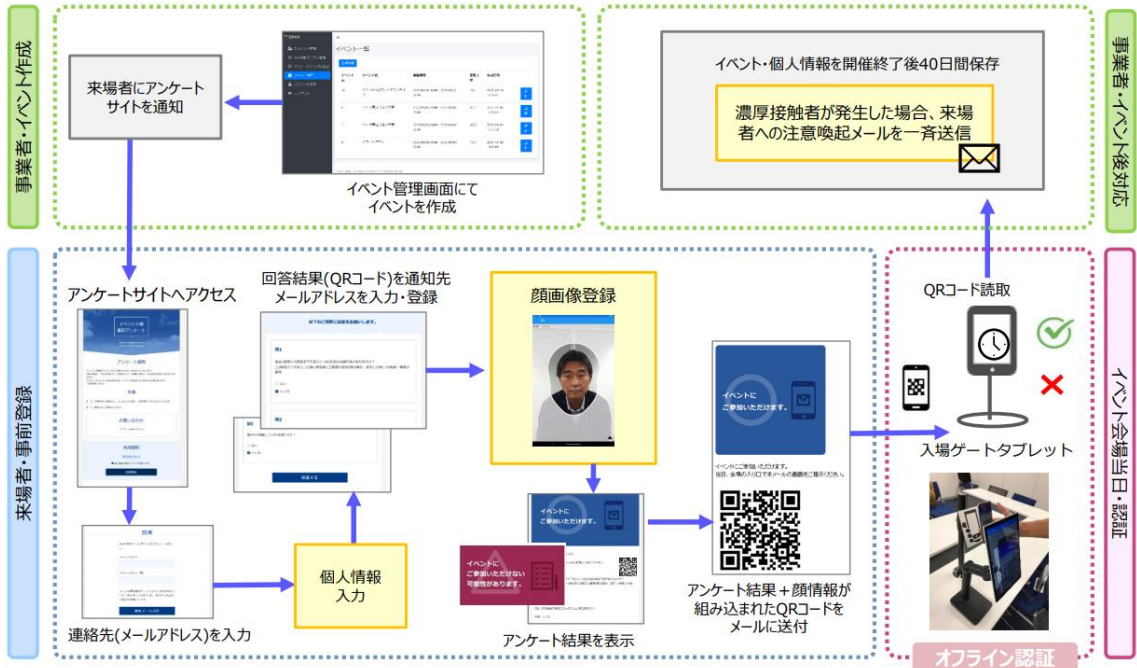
事業者・イベント作成

来場者にアンケートサイトを通知

イベント一覧

イベント管理画面にてイベントを作成

イベント・個人情報を開催終了後40日間保存

濃厚接触者が発生した場合、来場者への注意喚起メールを一斉送信

事業者・イベント後対応

来場者・事前登録

アンケートサイトへアクセス

回答結果(QRコード)を通知先メールアドレスを入力・登録

顔画像登録

QRコード読取

イベント会場当日・認証

入場ゲートタブレット

イベントにご参加いただけます。

イベントにご参加いただけます。

イベントにご参加いただけない可能性があります。

個人情報入力

連絡先(メールアドレス)を入力

アンケート結果を表示

アンケート結果＋顔情報が組み込まれたQRコードをメールに送付

オフライン認証